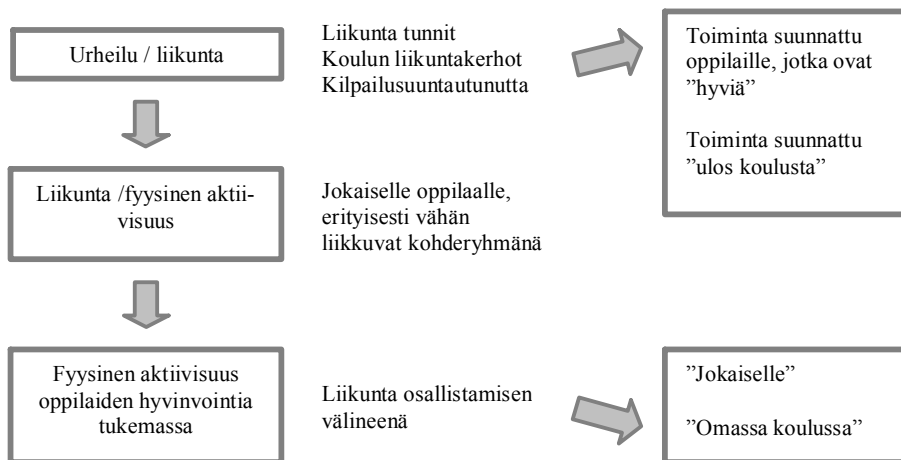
Urheilu / liikunta

Liikunta tunnit
Koulun liikuntakerhot
Kilpailusuuntautunutta

Toiminta suunnattu oppilaille, jotka ovat ”hyviä”

Toiminta suunnattu ”ulos koulusta”

Liikunta /fyysinen aktiivisuus

Jokaiselle oppilaalle, erityisesti vähän liikkuvat kohderyhmänä

Fyysinen aktiivisuus oppilaiden hyvinvointia tukemassa

Liikunta osallistamisen välineenä

”Jokaiselle”

”Omassa koulussa”